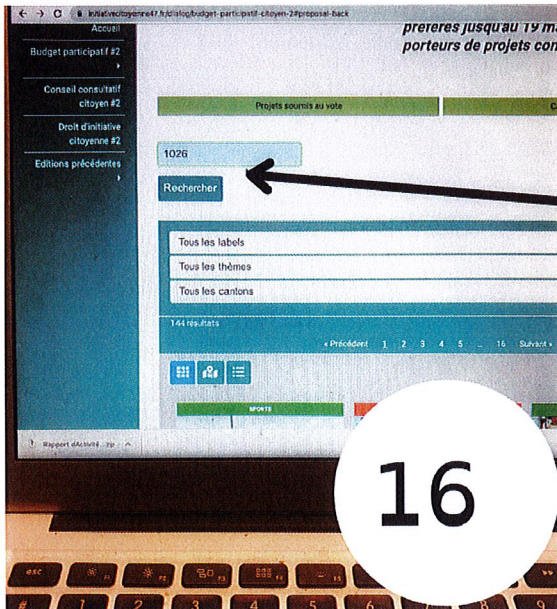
initiativecitoyenne47.fr/dialog/budget-participatif-citoyen-2#proposal-back

Accueil

Budget participatif #2

Conseil consultatif citoyen #2

Droit d'initiative citoyenne #2

Editions précédentes

préférés jusqu'au 19 m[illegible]
porteurs de projets con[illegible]

Projets soumis au vote

C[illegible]

1026

Recherher

Tous les labels

Tous les thèmes

Tous les cantons

144 résultats

« Précédent 1 2 3 4 5 ... 16 Suivant »

SPORTS

Rapport d'Activité....zip

16

esc